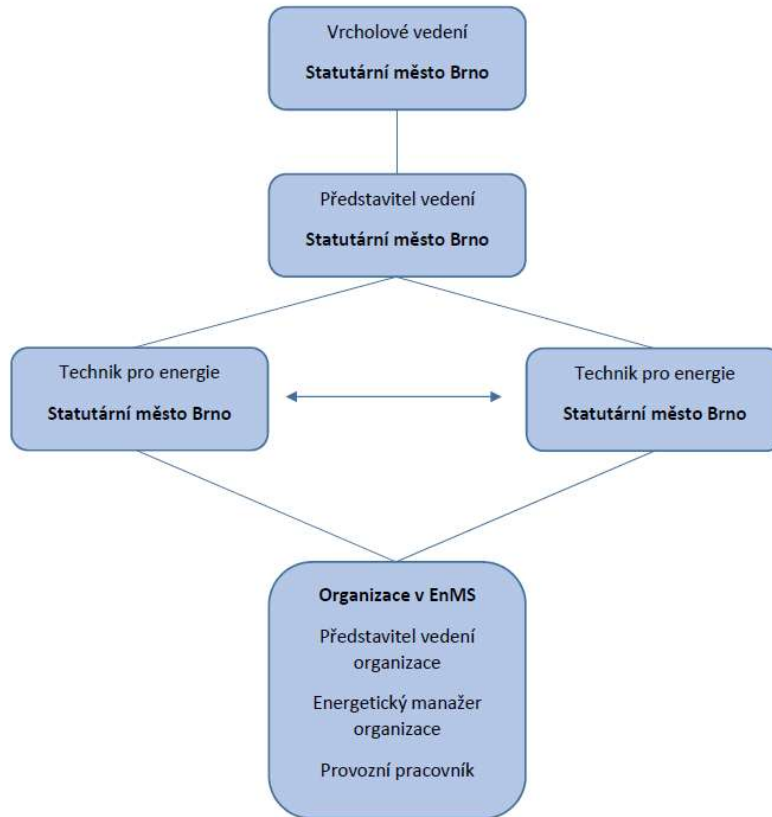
Vrcholové vedení
**Statutární město Brno**

Představitel vedení
**Statutární město Brno**

Technik pro energie
**Statutární město Brno**

Technik pro energie
**Statutární město Brno**

**Organizace v EnMS**

Představitel vedení organizace

Energetický manažer organizace

Provozní pracovník